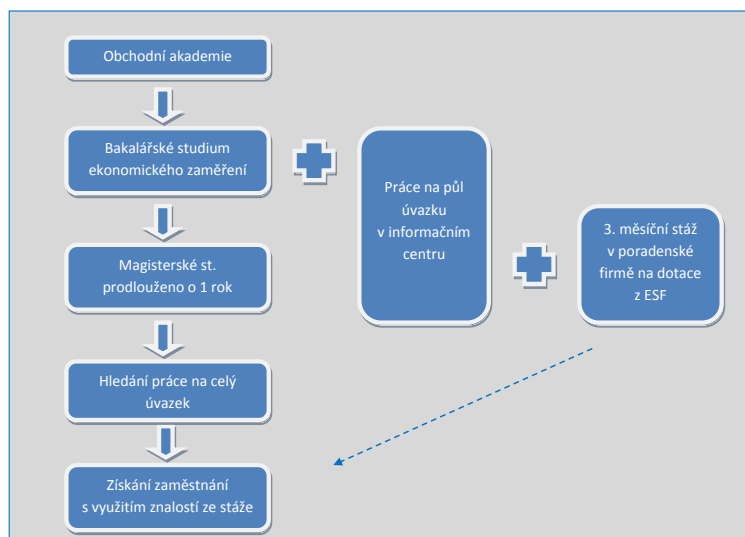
Obchodní akademie

Bakalářské studium ekonomického zaměření

Magisterské st. prodlouženo o 1 rok

Hledání práce na celý úvazek

Získání zaměstnání s využitím znalostí ze stáže

Práce na půl úvazku v informačním centru

3. měsíční stáž v poradenské firmě na dotace z ESF